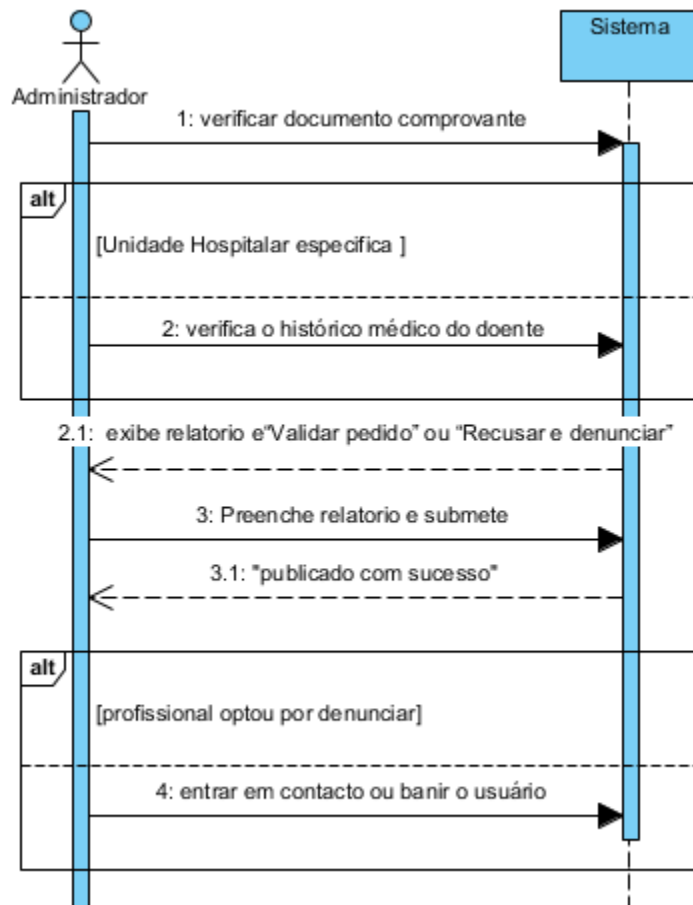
Administrador

Sistema

1: verificar documento comprovante

alt

[Unidade Hospitalar especifica ]

2: verifica o histórico médico do doente

2.1: exibe relatorio e"Validar pedido" ou "Recusar e denunciar"

3: Preenche relatorio e submete

3.1: "publicado com sucesso"

alt

[profissional optou por denunciar]

4: entrar em contacto ou banir o usuário